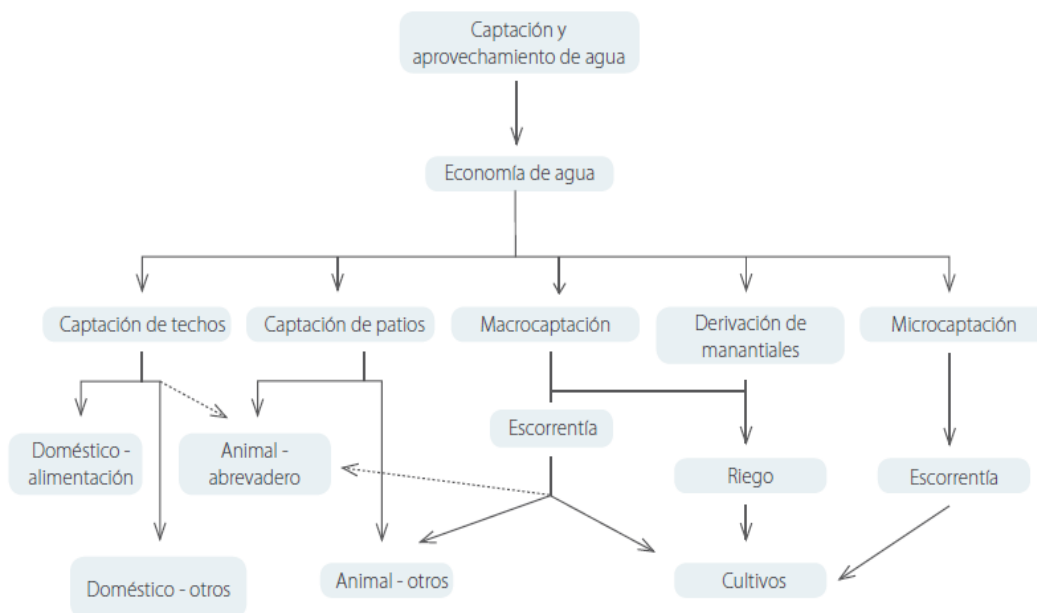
Captación y aprovechamiento de agua

Economía de agua

Captación de techos

Captación de patios

Macrocaptación

Derivación de manantiales

Microcaptación

Doméstico - alimentación

Animal - abrevadero

Escorrentía

Riego

Escorrentía

Doméstico - otros

Animal - otros

Cultivos